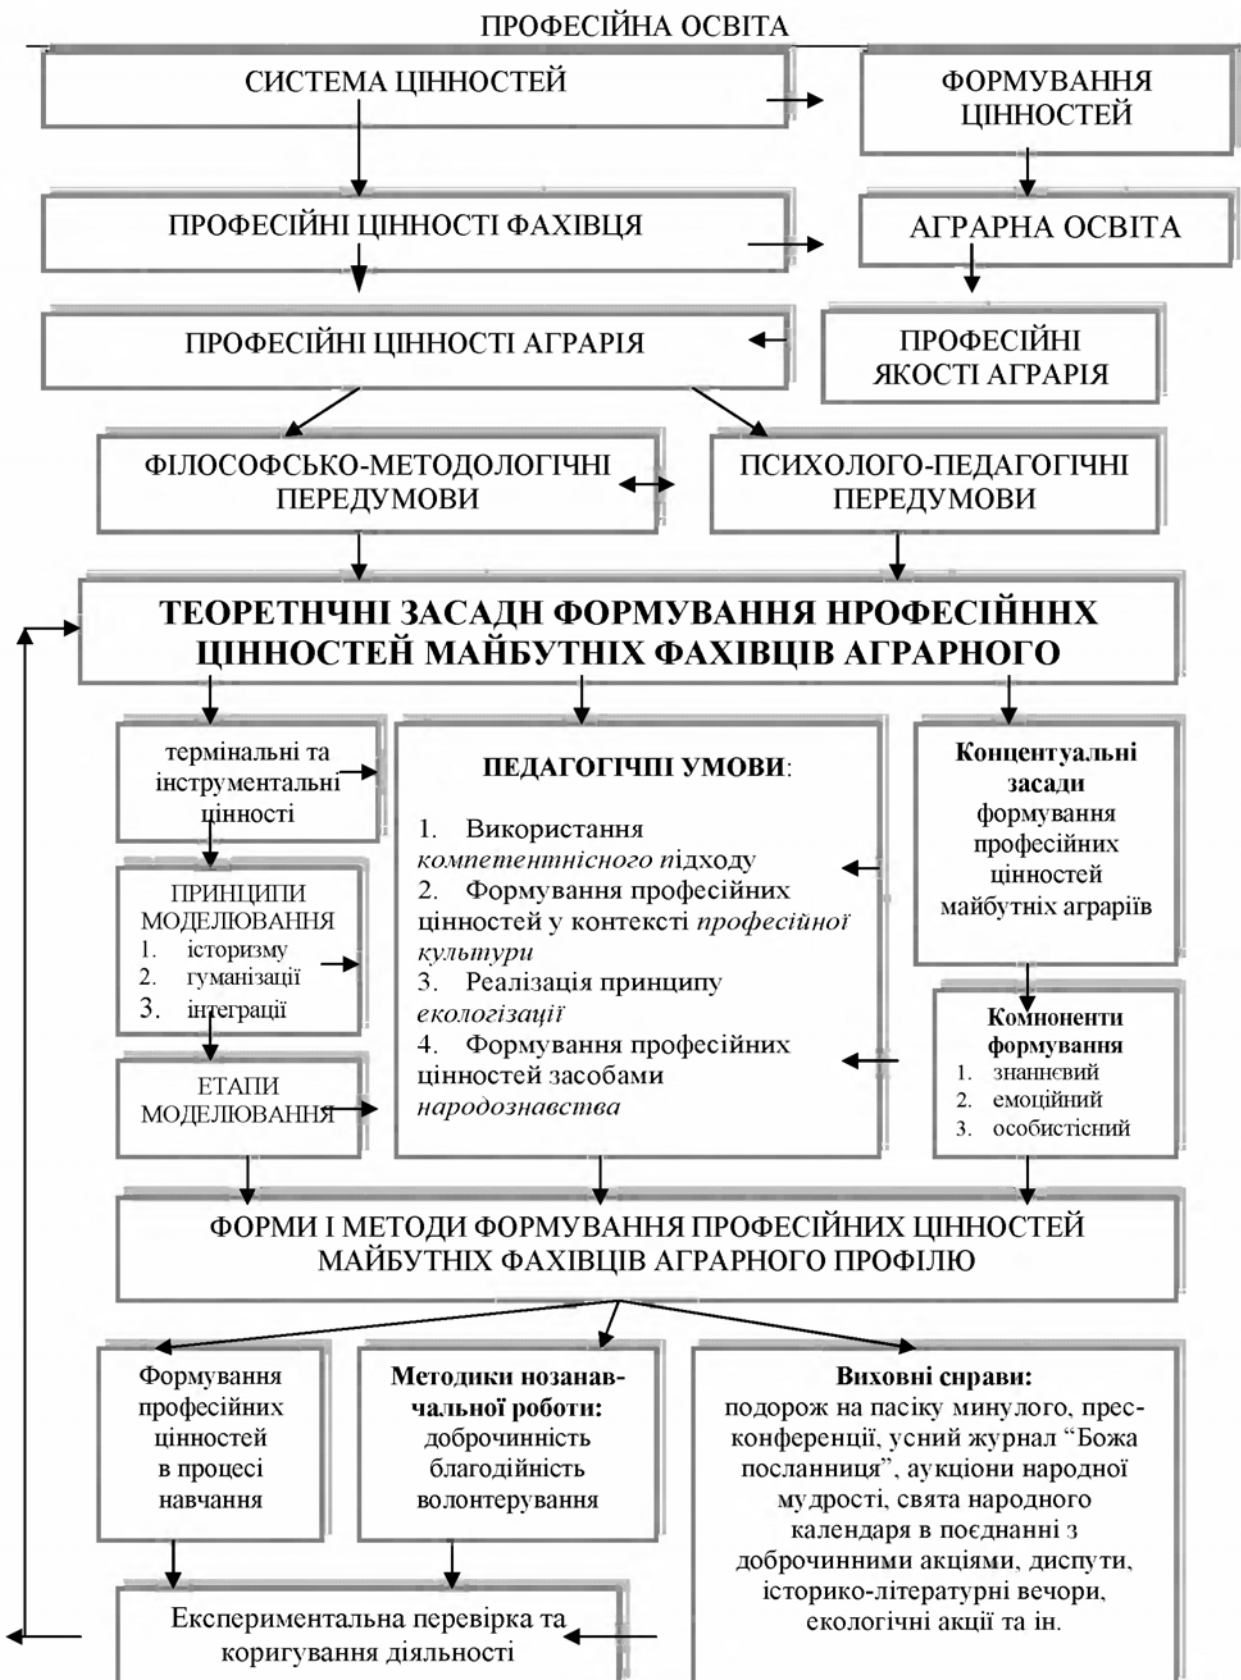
ПРОФЕСІЙНА ОСВІТА

СИСТЕМА ЦІННОСТЕЙ

ФОРМУВАННЯ ЦІННОСТЕЙ

ПРОФЕСІЙНІ ЦІННОСТІ ФАХІВЦЯ

АГРАРНА ОСВІТА

ПРОФЕСІЙНІ ЦІННОСТІ АГРАРІЯ

ПРОФЕСІЙНІ ЯКОСТІ АГРАРІЯ

ФІЛОСОФСЬКО-МЕТОДОЛОГІЧНІ ПЕРЕДУМОВИ

ПСИХОЛОГО-ПЕДАГОГІЧНІ ПЕРЕДУМОВИ

ТЕОРЕТНЧНІ ЗАСАДН ФОРМУВАННЯ НРОФЕСІЙННХ ЦІННОСТЕЙ МАЙБУТНІХ ФАХІВЦІВ АГРАРНОГО

термінальні та інструментальні цінності

ПРИНЦИПИ МОДЕЛЮВАННЯ
1. історизму
2. гуманізації
3. інтеграції

ЕТАПИ МОДЕЛЮВАННЯ

ПЕДАГОГІЧПІ УМОВИ:

1. Використання *компетентнісного п*ідходу
2. Формування професійних цінностей у контексті *професійної культури*
3. Реалізація принципу *екологізації*
4. Формування професійних цінностей засобами *народознавства*

Концептуальні засади формування професійних цінностей майбутніх аграріїв

Компоненти формування
1. знаннєвий
2. емоційний
3. особистісний

ФОРМИ І МЕТОДИ ФОРМУВАННЯ ПРОФЕСІЙНИХ ЦІННОСТЕЙ МАЙБУТНІХ ФАХІВЦІВ АГРАРНОГО ПРОФІЛЮ

Формування професійних цінностей в процесі навчання

Методики нозанавчальної роботи: доброчинність благодійність волонтерування

Виховні снрави: подорож на пасіку минулого, пресконференції, усний журнал “Божа посланниця”, аукціони народної мудрості, свята народного календаря в поєднанні з доброчинними акціями, диспути, історико-літературні вечори, екологічні акції та ін.

Експериментальна перевірка та коригування діяльності